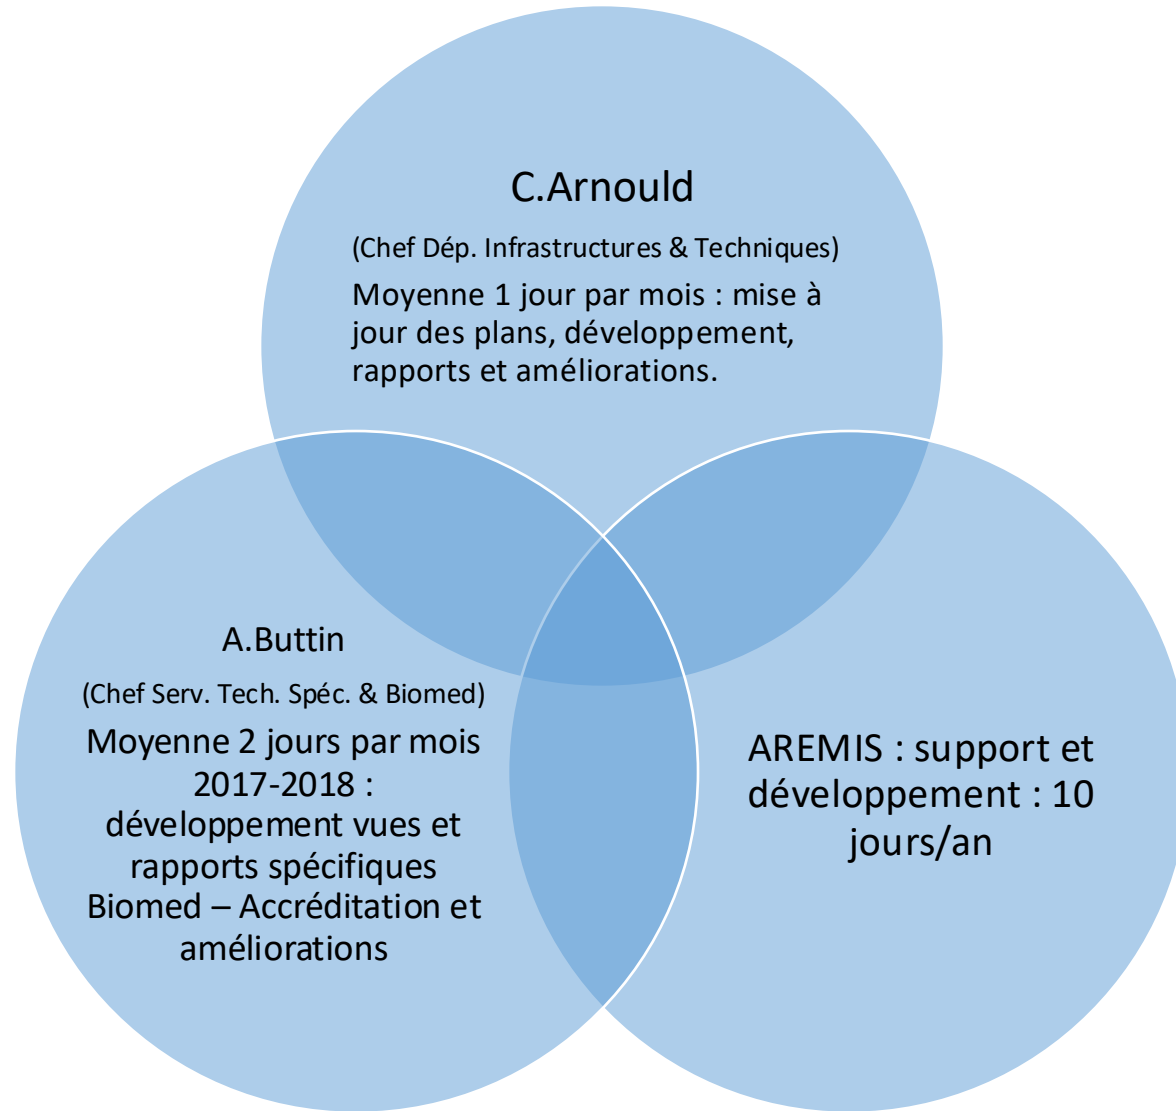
C.Arnould

(Chef Dép. Infrastructures & Techniques)

Moyenne 1 jour par mois : mise à jour des plans, développement, rapports et améliorations.

A.Buttin

(Chef Serv. Tech. Spéc. & Biomed)

Moyenne 2 jours par mois 2017-2018 : développement vues et rapports spécifiques Biomed – Accréditation et améliorations

AREMIS : support et développement : 10 jours/an